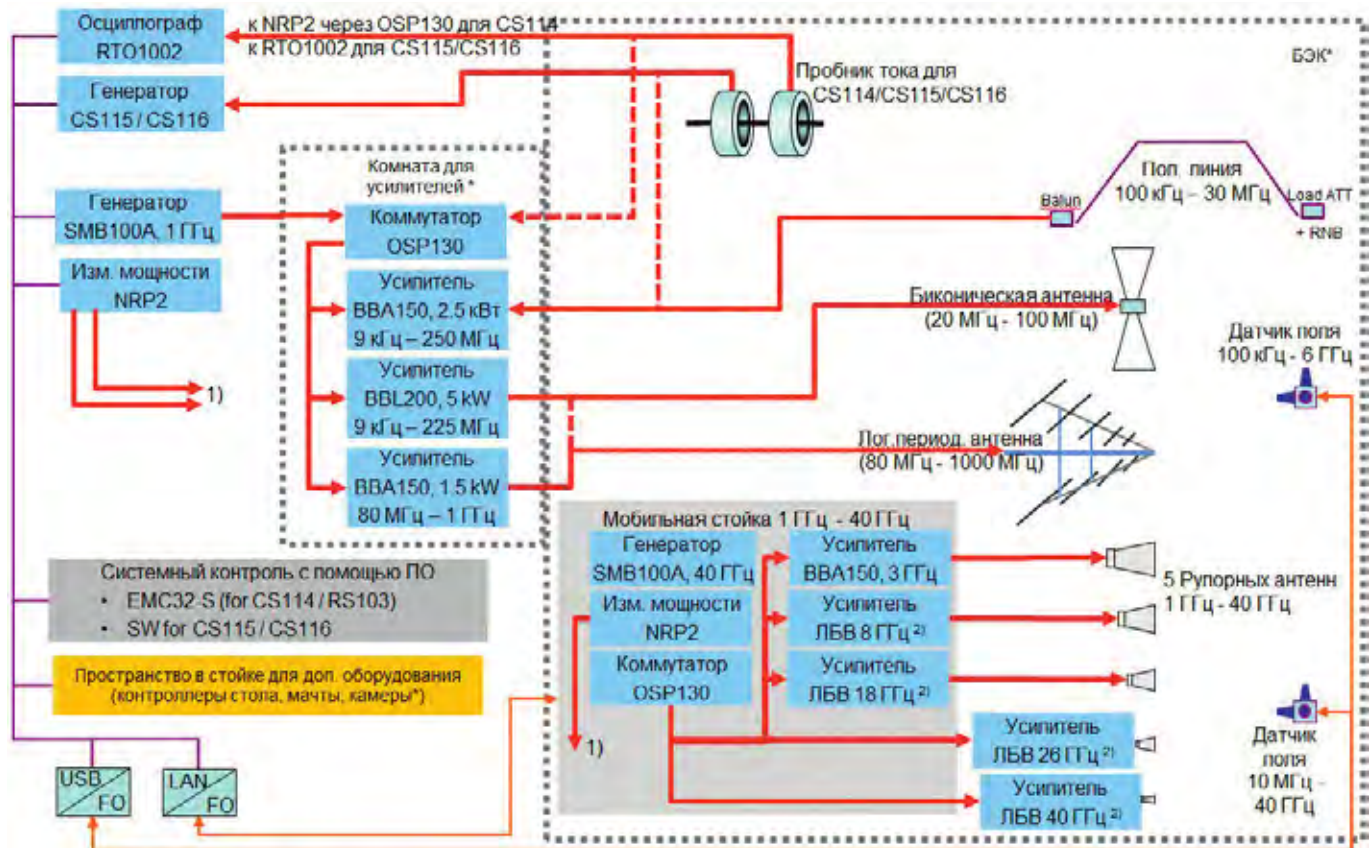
Осциллограф RTO1002

к NRP2 через OSP130 для CS114
к RTO1002 для CS115/CS116

БЭК*

Генератор CS115 / CS116

Пробник тока для CS114/CS115/CS116

Комната для усилителей *

Генератор SMB100A, 1 ГГц

Коммутатор OSP130

Balun

Пол. линия 100 кГц – 30 МГц

Load ATT + RNB

Изм. мощности NRP2

Усилитель BBA150, 2.5 кВт 9 кГц – 250 МГц

Биконическая антенна (20 МГц - 100 МГц)

Датчик поля 100 кГц - 6 ГГц

1)

Усилитель BBL200, 5 kW 9 кГц – 225 МГц

Лог.период. антенна (80 МГц - 1000 МГц)

Усилитель BBA150, 1.5 kW 80 МГц – 1 ГГц

Мобильная стойка 1 ГГц - 40 ГГц

Генератор SMB100A, 40 ГГц

Усилитель BBA150, 3 ГГц

Системный контроль с помощью ПО
• EMC32-S (for CS114 / RS103)
• SW for CS115 / CS116

Изм. мощности NRP2

Усилитель ЛБВ 8 ГГц $^{2)}$

5 Рупорных антенн 1 ГГц - 40 ГГц

Коммутатор OSP130

Усилитель ЛБВ 18 ГГц $^{2)}$

Пространство в стойке для доп. оборудования (контроллеры стола, мачты, камеры*)

1)

Усилитель ЛБВ 26 ГГц $^{2)}$

Датчик поля 10 МГц - 40 ГГц

USB FO

LAN FO

Усилитель ЛБВ 40 ГГц $^{2)}$